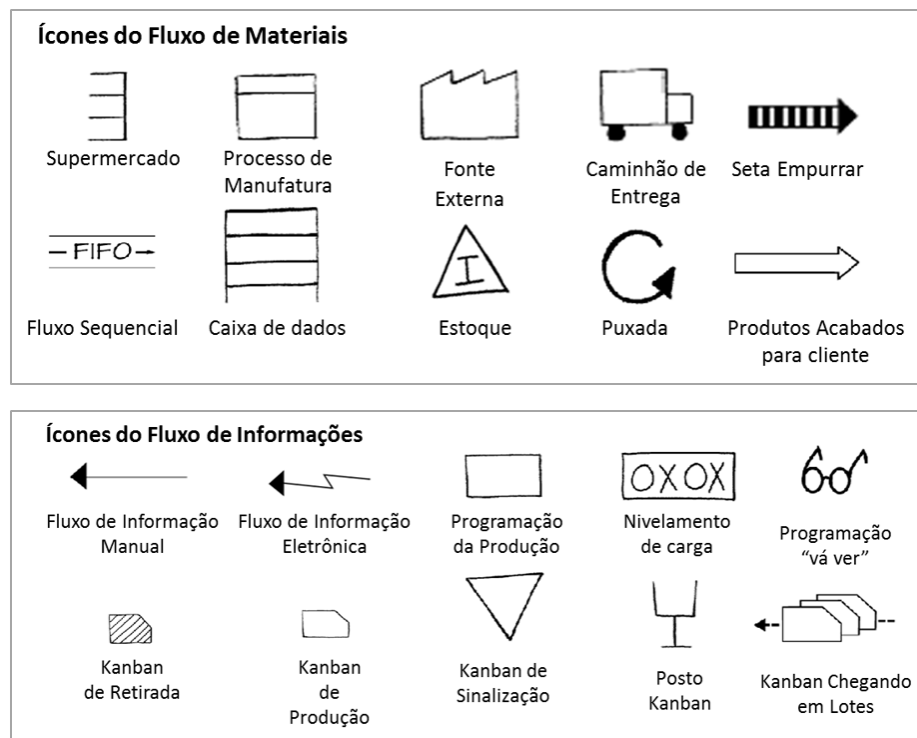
Ícones do Fluxo de Materiais

Supermercado

Processo de Manufatura

Fonte Externa

Caminhão de Entrega

Seta Empurrar

—FIFO→

Fluxo Sequencial

Caixa de dados

I

Estoque

Puxada

Produtos Acabados para cliente

Ícones do Fluxo de Informações

Fluxo de Informação Manual

Fluxo de Informação Eletrônica

Programação da Produção

OXOX

Nivelamento de carga

Programação "vá ver"

Kanban de Retirada

Kanban de Produção

Kanban de Sinalização

Posto Kanban

Kanban Chegando em Lotes